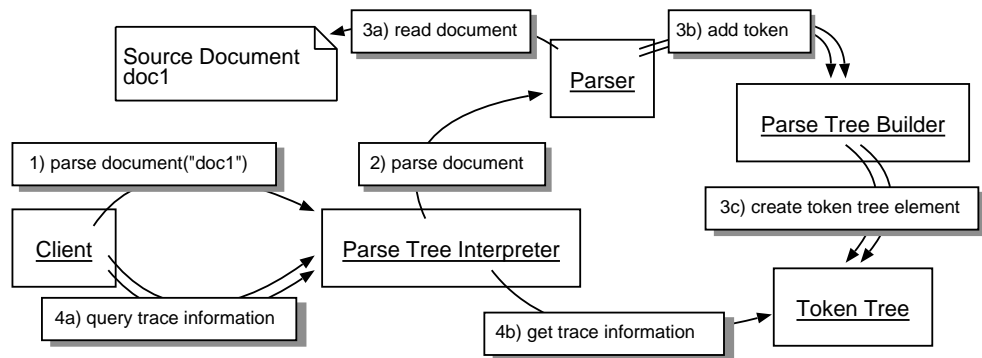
3a) read document

3b) add token

Source Document
doc1

Parser

Parse Tree Builder

1) parse document("doc1")

2) parse document

3c) create token tree element

Client

Parse Tree Interpreter

Token Tree

4a) query trace information

4b) get trace information